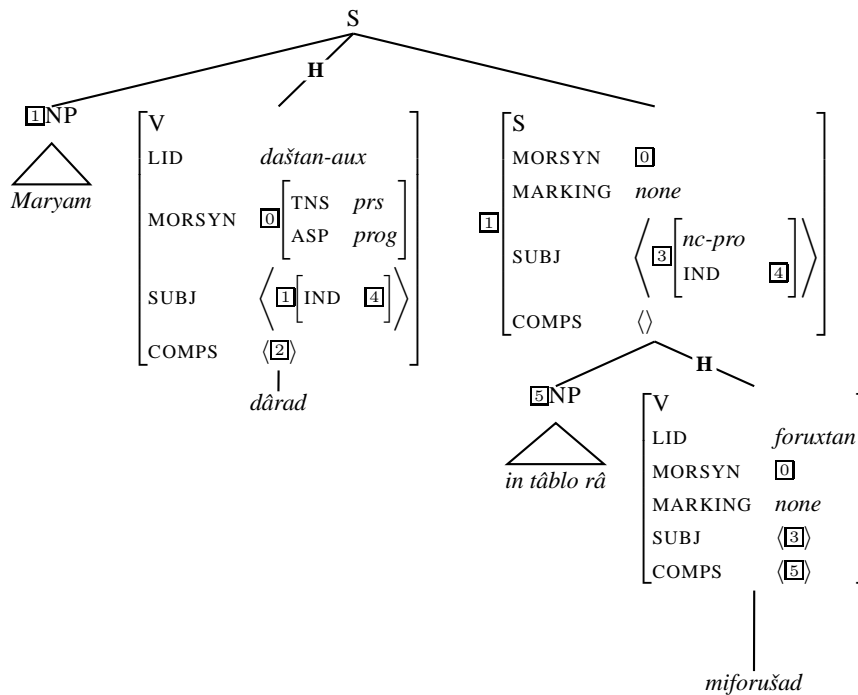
S

H

$\boxed{1}$NP

Maryam

V
LID *daštan-aux*
MORSYN $\boxed{0}$ [TNS *prs*, ASP *prog*]
SUBJ $\langle \boxed{1}$[IND $\boxed{4}$]$\rangle$
COMPS $\langle \boxed{2} \rangle$

dârad

$\boxed{1}$
S
MORSYN $\boxed{0}$
MARKING *none*
SUBJ $\langle \boxed{3}$[*nc-pro*, IND $\boxed{4}$]$\rangle$
COMPS $\langle \rangle$

H

$\boxed{5}$NP

in tâblo râ

V
LID *foruxtan*
MORSYN $\boxed{0}$
MARKING *none*
SUBJ $\langle \boxed{3} \rangle$
COMPS $\langle \boxed{5} \rangle$

miforušad